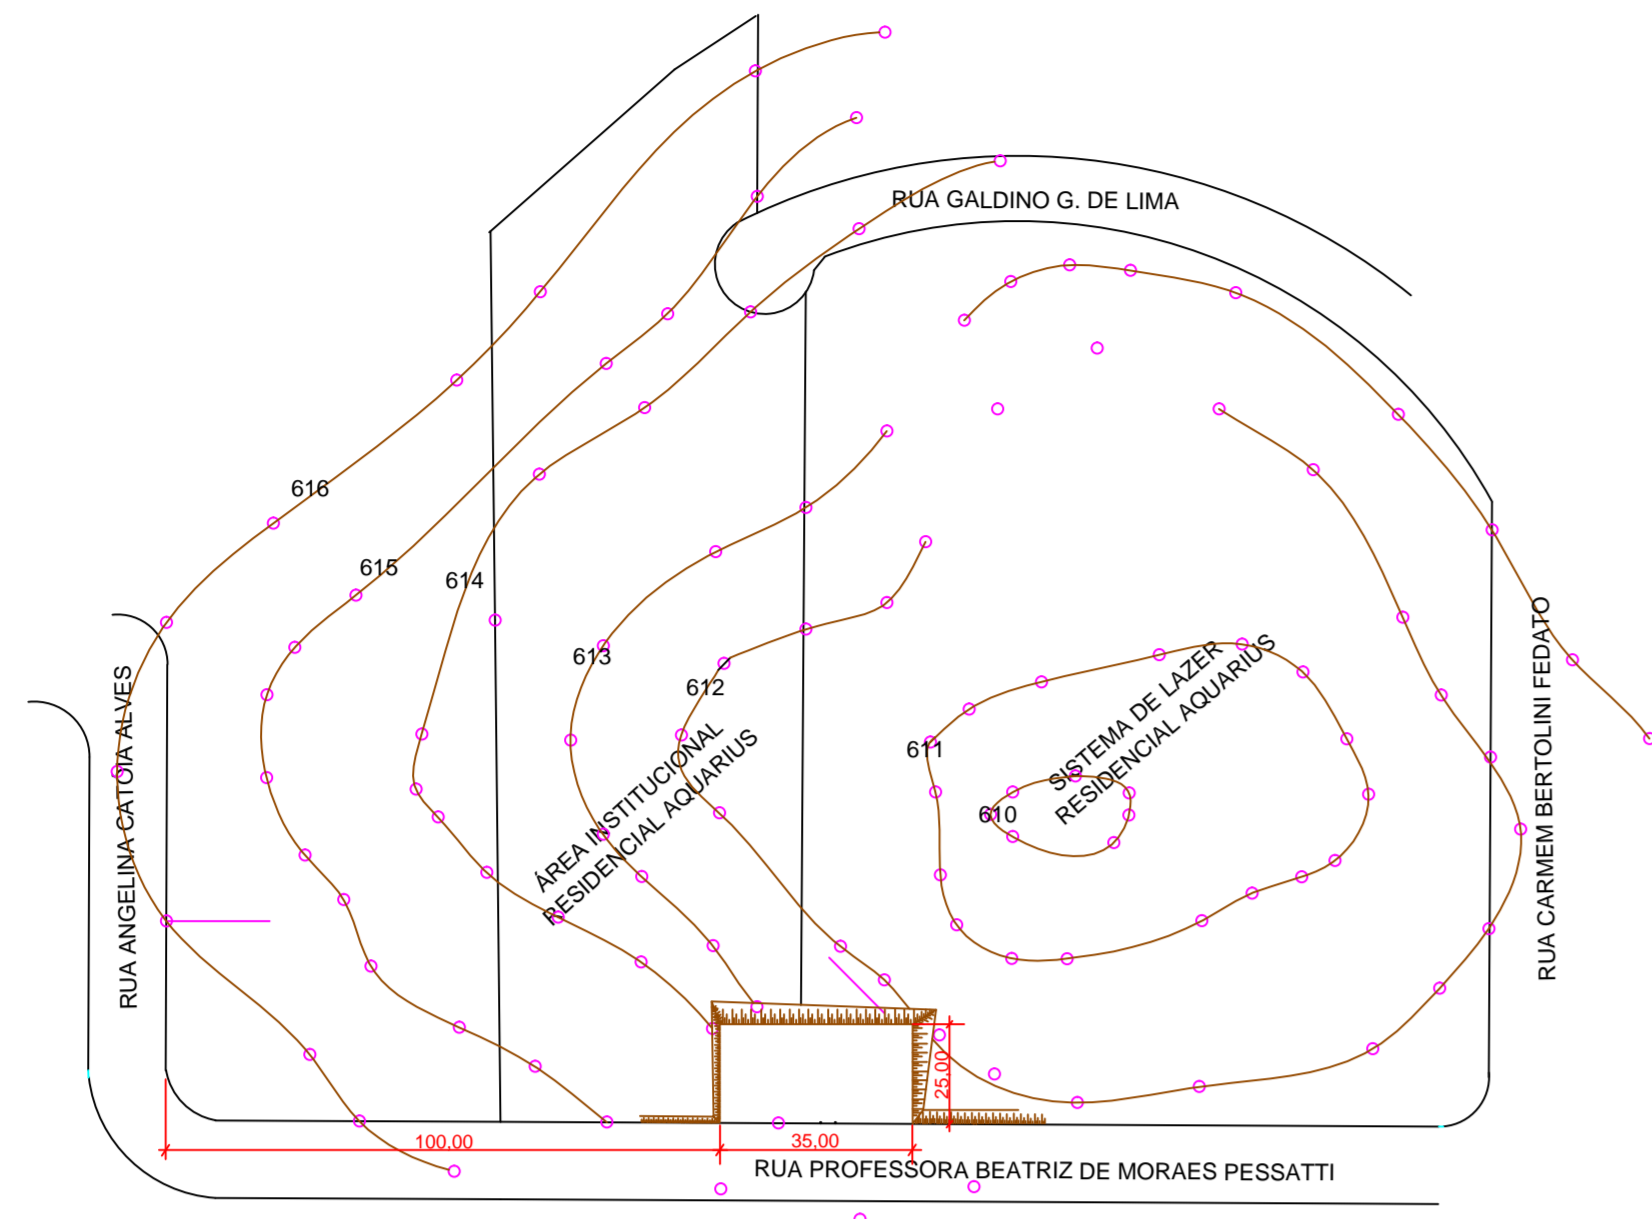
RUA GALDINO G. DE LIMA

616

615

614

613

612

611

610

ÁREA INSTITUCIONAL RESIDENCIAL AQUARIUS

SISTEMA DE LAZER RESIDENCIAL AQUARIUS

RUA ANGELINA CATOIA ALVES

RUA CARMEM BERTOLINI FEDATO

25,00

100,00

35,00

RUA PROFESSORA BEATRIZ DE MORAES PESSATTI